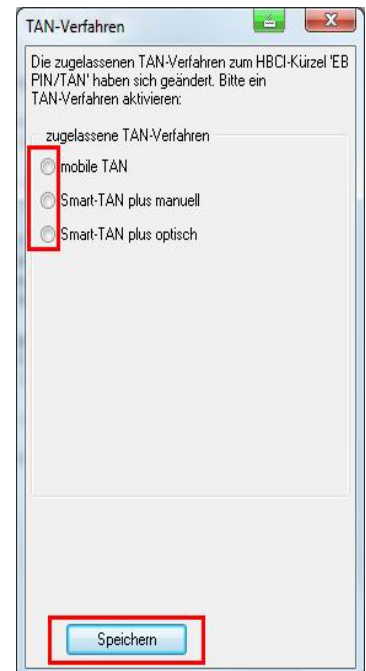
TAN-Verfahren

Die zugelassenen TAN-Verfahren zum HBCI-Kürzel 'EB PIN/TAN' haben sich geändert. Bitte ein TAN-Verfahren aktivieren:

zugelassene TAN-Verfahren

mobile TAN

Smart-TAN plus manuell

Smart-TAN plus optisch

Speichern